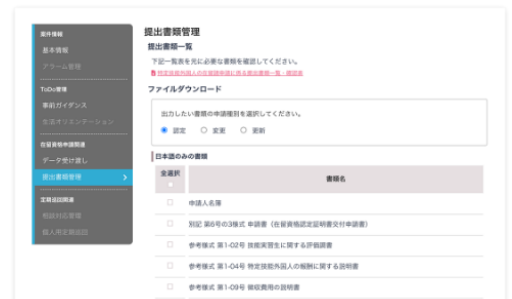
案件情報
基本情報
アラーム管理
ToDo管理
事前ガイダンス
生活オリエンテーション
在留資格申請関連
データ受け渡し
提出書類管理
定期届出関連
相談対応管理
個人用定期届出

提出書類管理
提出書類一覧
下記一覧表を元に必要な書類を確認してください。
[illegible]

ファイルダウンロード
出力したい書類の申請種別を選択してください。
認定 変更 更新

日本語のみの書類
| 全選択 | 書類名 |
|---|---|
| | 申請人名簿 |
| | 別記 第6号の3様式 申請書（在留資格認定証明書交付申請書） |
| | 参考様式 第1-02号 技能実習生に関する評価調書 |
| | 参考様式 第1-04号 特定技能外国人の報酬に関する説明書 |
| | 参考様式 第1-09号 徴収費用の説明書 |